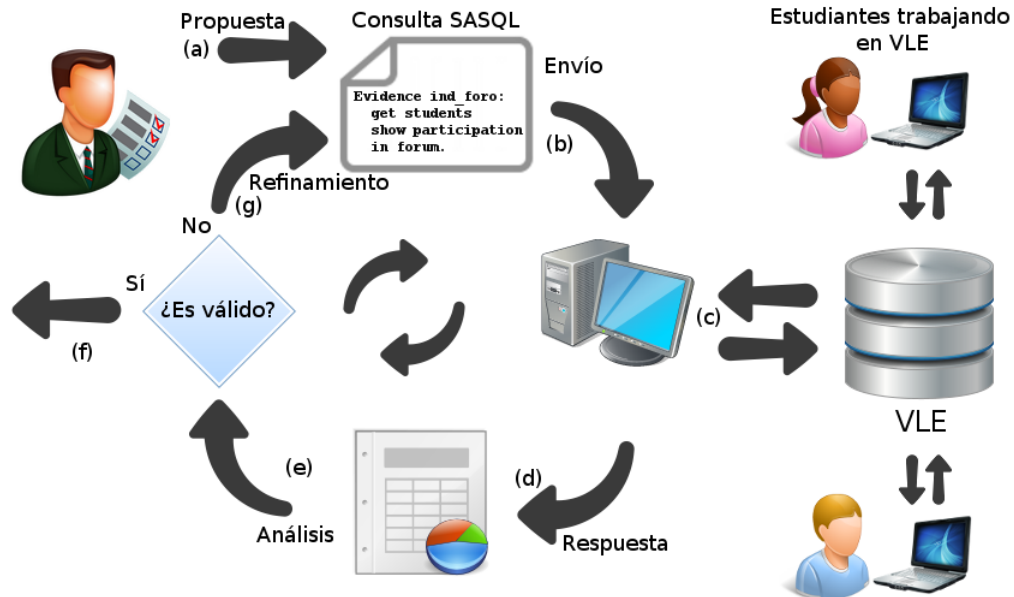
Propuesta
(a)
Consulta SASQL
Evidence ind_foro:
get students
show participation
in forum.
Envío
(b)
Estudiantes trabajando en VLE
Refinamiento
(g)
No
Sí
¿Es válido?
(f)
(c)
VLE
(e)
Análisis
(d)
Respuesta